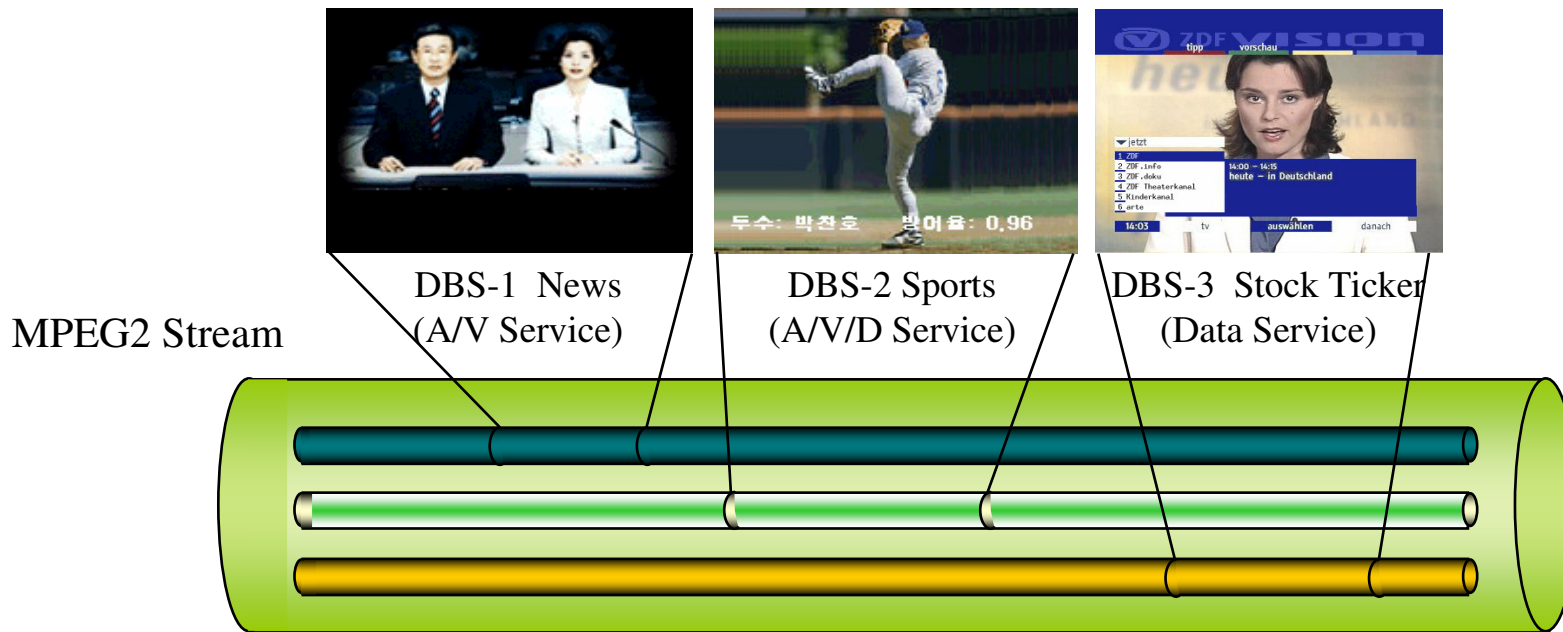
두수: 박찬호 방어율: 0.96

ZDF vision
tipp vorschau
heute
jetzt
1 ZDF
2 ZDF.info
3 ZDF.doku
4 ZDF Theaterkanal
5 Kinderkanal
6 arte
14:00 – 14:15
heute – in Deutschland
14:03 tv auswählen danach

DBS-1 News
(A/V Service)

DBS-2 Sports
(A/V/D Service)

DBS-3 Stock Ticker
(Data Service)

MPEG2 Stream